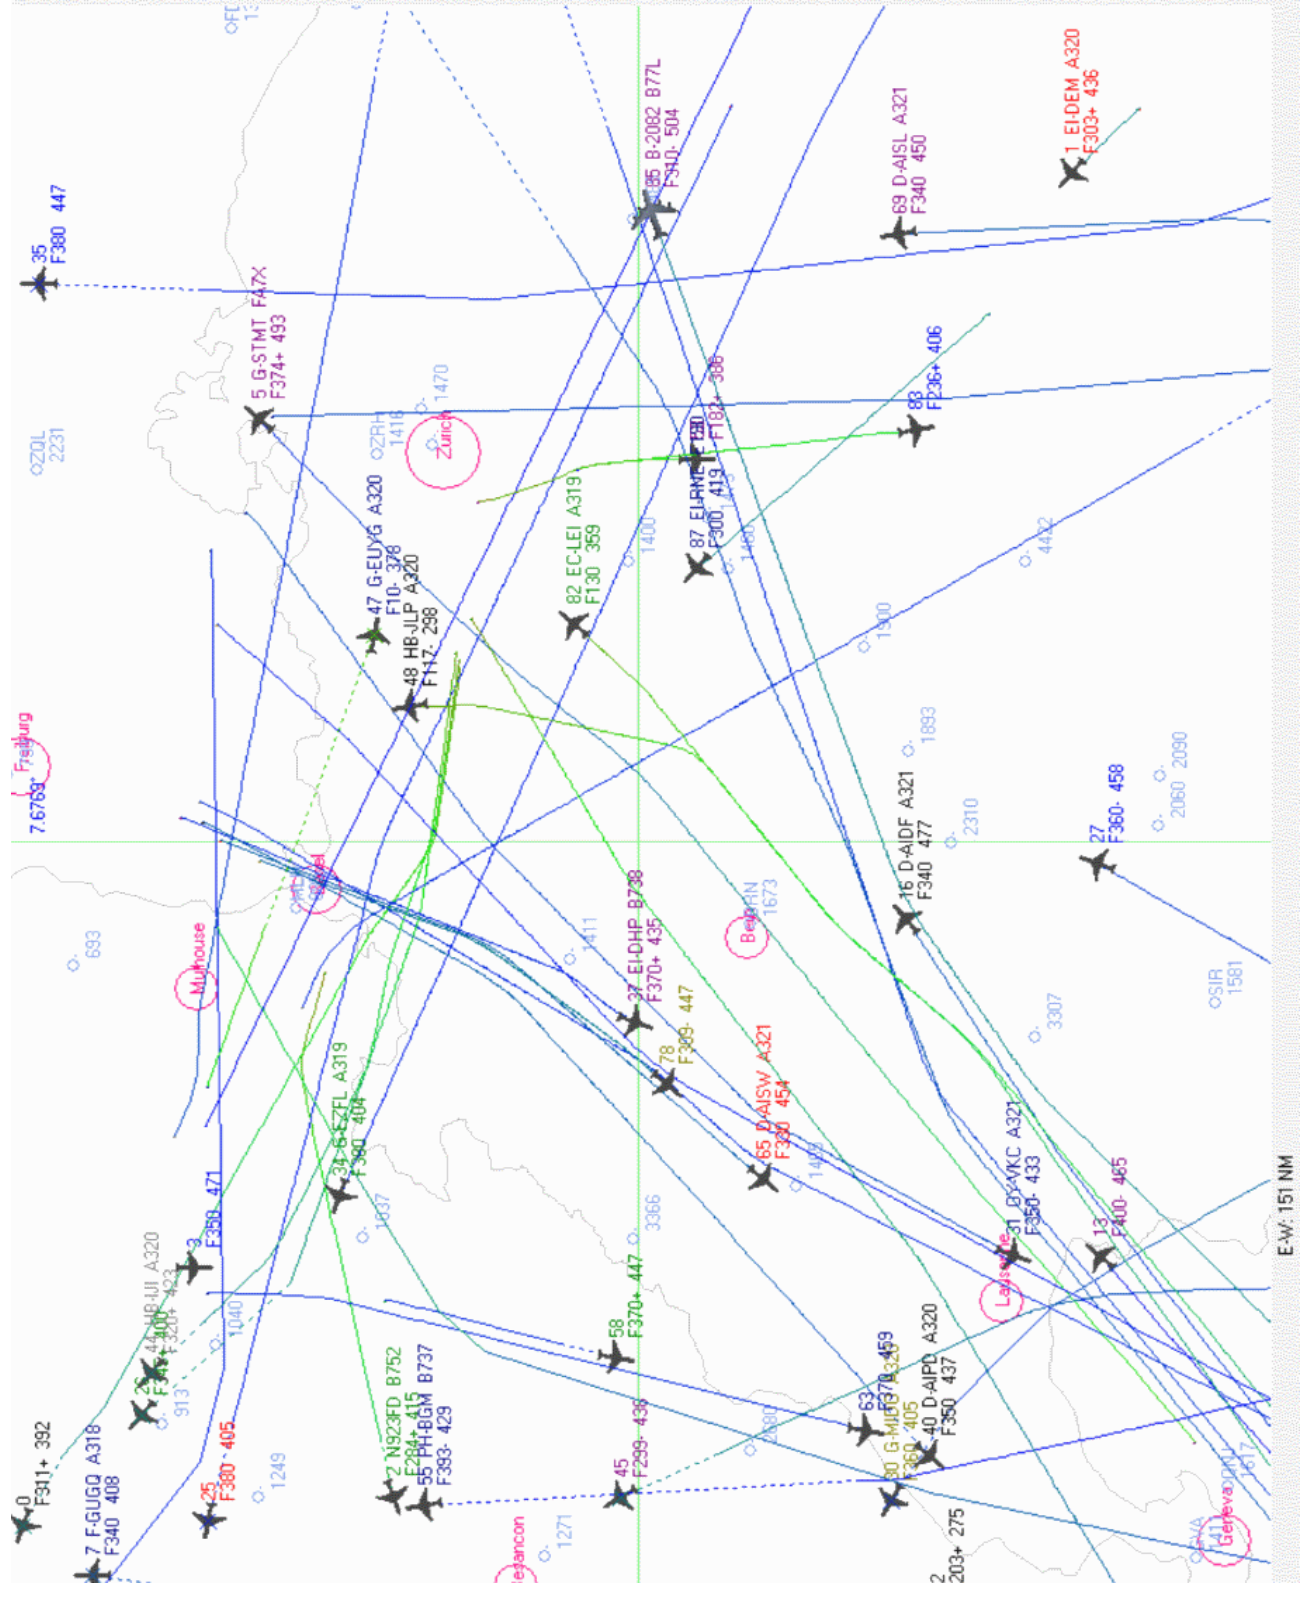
1 EI-DEM A320
F303+ 436

85 B-2082 B77L
F310- 504

69 D-AISL A321
F340 450

35
F380 447

5 G-STMT FA7X
F374+ 493

OZQL
2231

OZRH
1416

1470

Zurich

83
F236+ 406

F183- 386

87 EI-RNE
F300 419

1400

1400

47 G-EUYG A320
F10- 378

48 HB-JLP A320
F117- 298

82 EC-LEI A319
F130 359

4402

1300

1893

Freiburg
7.6763°

16 D-AIDF A321
F340 477

2310

2060 2090

27
F360- 458

Basel

Mulhouse

693

1411

37 EI-DHP B738
F370+ 435

Bern
1673

78
F389- 447

OSIR
1581

3307

65 D-AISW A321
F330 454

34 G-EZFL A319
F380 404

1037

3366

31 D-AVKC A321
F350- 433

13
F400- 465

Lausanne

F350 471
3

44 HB-JUI A320
F320+ 423

26
F340+ 400

913

1040

58
F370+ 447

63
F370 459

40 D-AIPD A320
F350 437

30 G-MIDO A320
F360- 405

2680

0
F311+ 392

7 F-GUGQ A318
F340 408

25
F380 405

1249

2 N923FD B752
F284+ 415

55 PH-BGM B737
F393- 429

45
F299- 436

Besancon

1271

2
F203+ 275

Geneva
1417

E-W: 151 NM